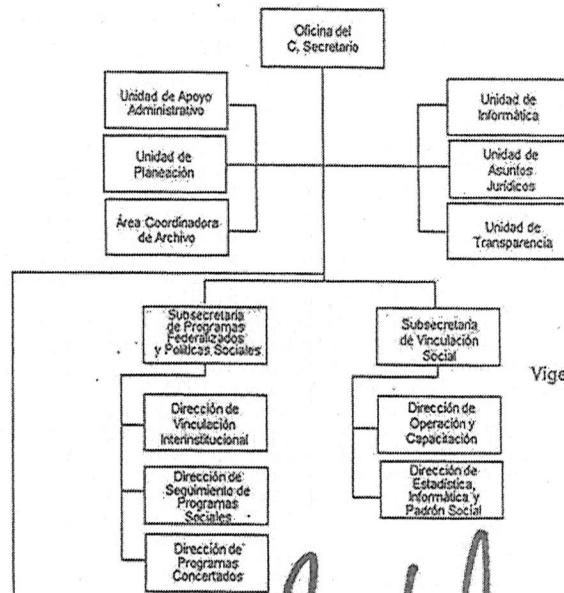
Oficina del C. Secretario

Unidad de Apoyo Administrativo

Unidad de Planeación

Área Coordinadora de Archivo

Unidad de Informática

Unidad de Asuntos Jurídicos

Unidad de Transparencia

Subsecretaría de Programas Federalizados y Políticas Sociales

Subsecretaría de Vinculación Social

Vige

Dirección de Vinculación Interinstitucional

Dirección de Seguimiento de Programas Sociales

Dirección de Programas Concertados

Dirección de Operación y Capacitación

Dirección de Estadística, Informática y Padrón Social